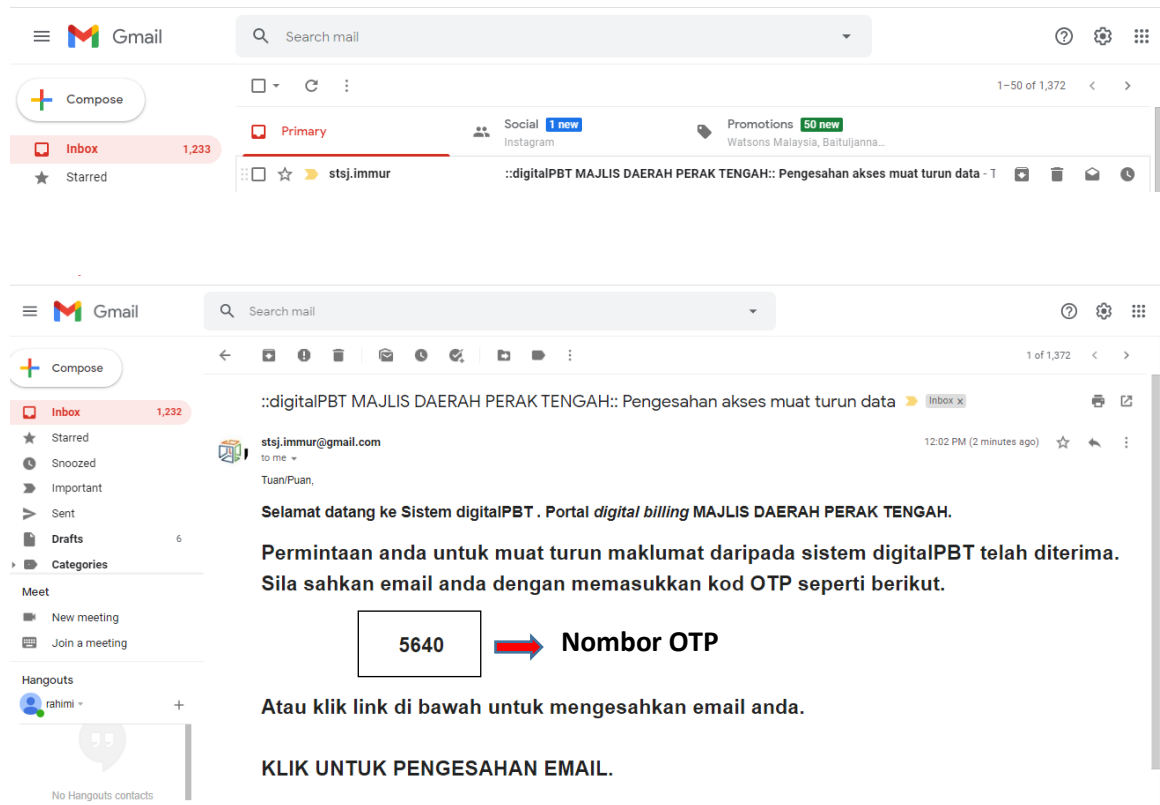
Gmail

Search mail

Compose

Inbox 1,233

Starred

1–50 of 1,372

Primary

Social 1 new
Instagram

Promotions 50 new
Watsons Malaysia, Baituljanna...

stsj.immur ::digitalPBT MAJLIS DAERAH PERAK TENGAH:: Pengesahan akses muat turun data - T

Gmail

Search mail

Compose

Inbox 1,232

Starred

Snoozed

Important

Sent

Drafts 6

Categories

Meet

New meeting

Join a meeting

Hangouts

rahimi

No Hangouts contacts

1 of 1,372

::digitalPBT MAJLIS DAERAH PERAK TENGAH:: Pengesahan akses muat turun data Inbox x

stsj.immur@gmail.com
to me

12:02 PM (2 minutes ago)

Tuan/Puan,

Selamat datang ke Sistem digitalPBT . Portal *digital billing* MAJLIS DAERAH PERAK TENGAH.

Permintaan anda untuk muat turun maklumat daripada sistem digitalPBT telah diterima. Sila sahkan email anda dengan memasukkan kod OTP seperti berikut.

5640

Nombor OTP

Atau klik link di bawah untuk mengesahkan email anda.

KLIK UNTUK PENGESAHAN EMAIL.